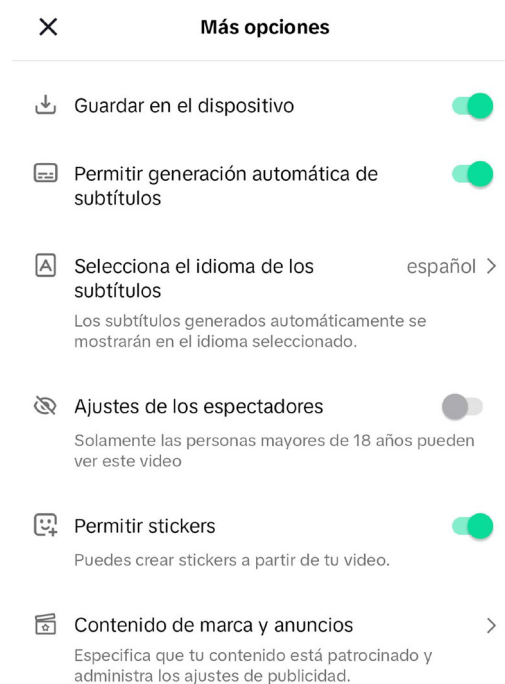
Más opciones

Guardar en el dispositivo

Permitir generación automática de subtítulos

Selecciona el idioma de los subtítulos

español

Los subtítulos generados automáticamente se mostrarán en el idioma seleccionado.

Ajustes de los espectadores

Solamente las personas mayores de 18 años pueden ver este video

Permitir stickers

Puedes crear stickers a partir de tu video.

Contenido de marca y anuncios

Especifica que tu contenido está patrocinado y administra los ajustes de publicidad.